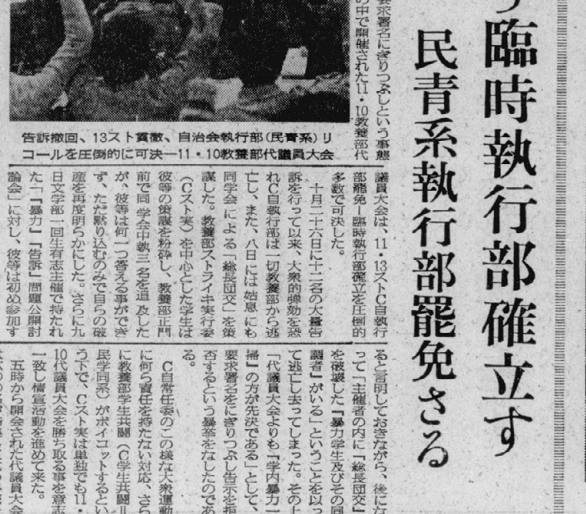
要求署名をにぎりつぶすという事態の中で開催された11・10教養部代

告訴撤回、13スト貫徹、自治会執行部（民青系）リコールを圧倒的に可決―11・10教養部代議員大会

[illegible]臨時執行部確立す

民青系執行部罷免さる

議員大会は、11・13スト C自治会執行部罷免・臨時執行部確立を圧倒的多数で可決した。

十月二十六日に十二名の大量告訴を行って以来、大衆的弾劾を受けたC自治会執行部は一切教養部から逃亡し、また、八日には姑息にも同学会による「総長団交」を要求した。教養部ストライキ実行委（C・スト実）を中心とした学生は彼等の策謀を粉砕し、教養部正門前で同学会代執三名を追及したが、彼等は何一つ答える事ができず、ただ黙り込むのみで自らの破産を再度明らかにした。さらに九日文学部一回生有志主催で持たれた「『暴力』『告訴』問題公開討論会」に対し、彼等は初め参加す

ると言明しておきながら、後になって「主催者の内に『総長団交』を破壊した『暴力学生』及びその同調者」がいる」ということを口実にして逃げ去ってしまった。その上、「代議員大会よりも『学内警備』の方が先決である」として、リコール要求署名をにぎりつぶし結集を拒否するという暴挙をなしたのである。

C自治会執行部のこの様な大衆運動に何ら責任をもたない対応、さらに教養部学生共闘（C学生共闘）・民学同派がボイコットするという中で、C・スト実は単独で学生を結集し、10代議員大会を勝ち取る事を意志一致し情宣活動を進めて来た。

五時から開会された代議員大会